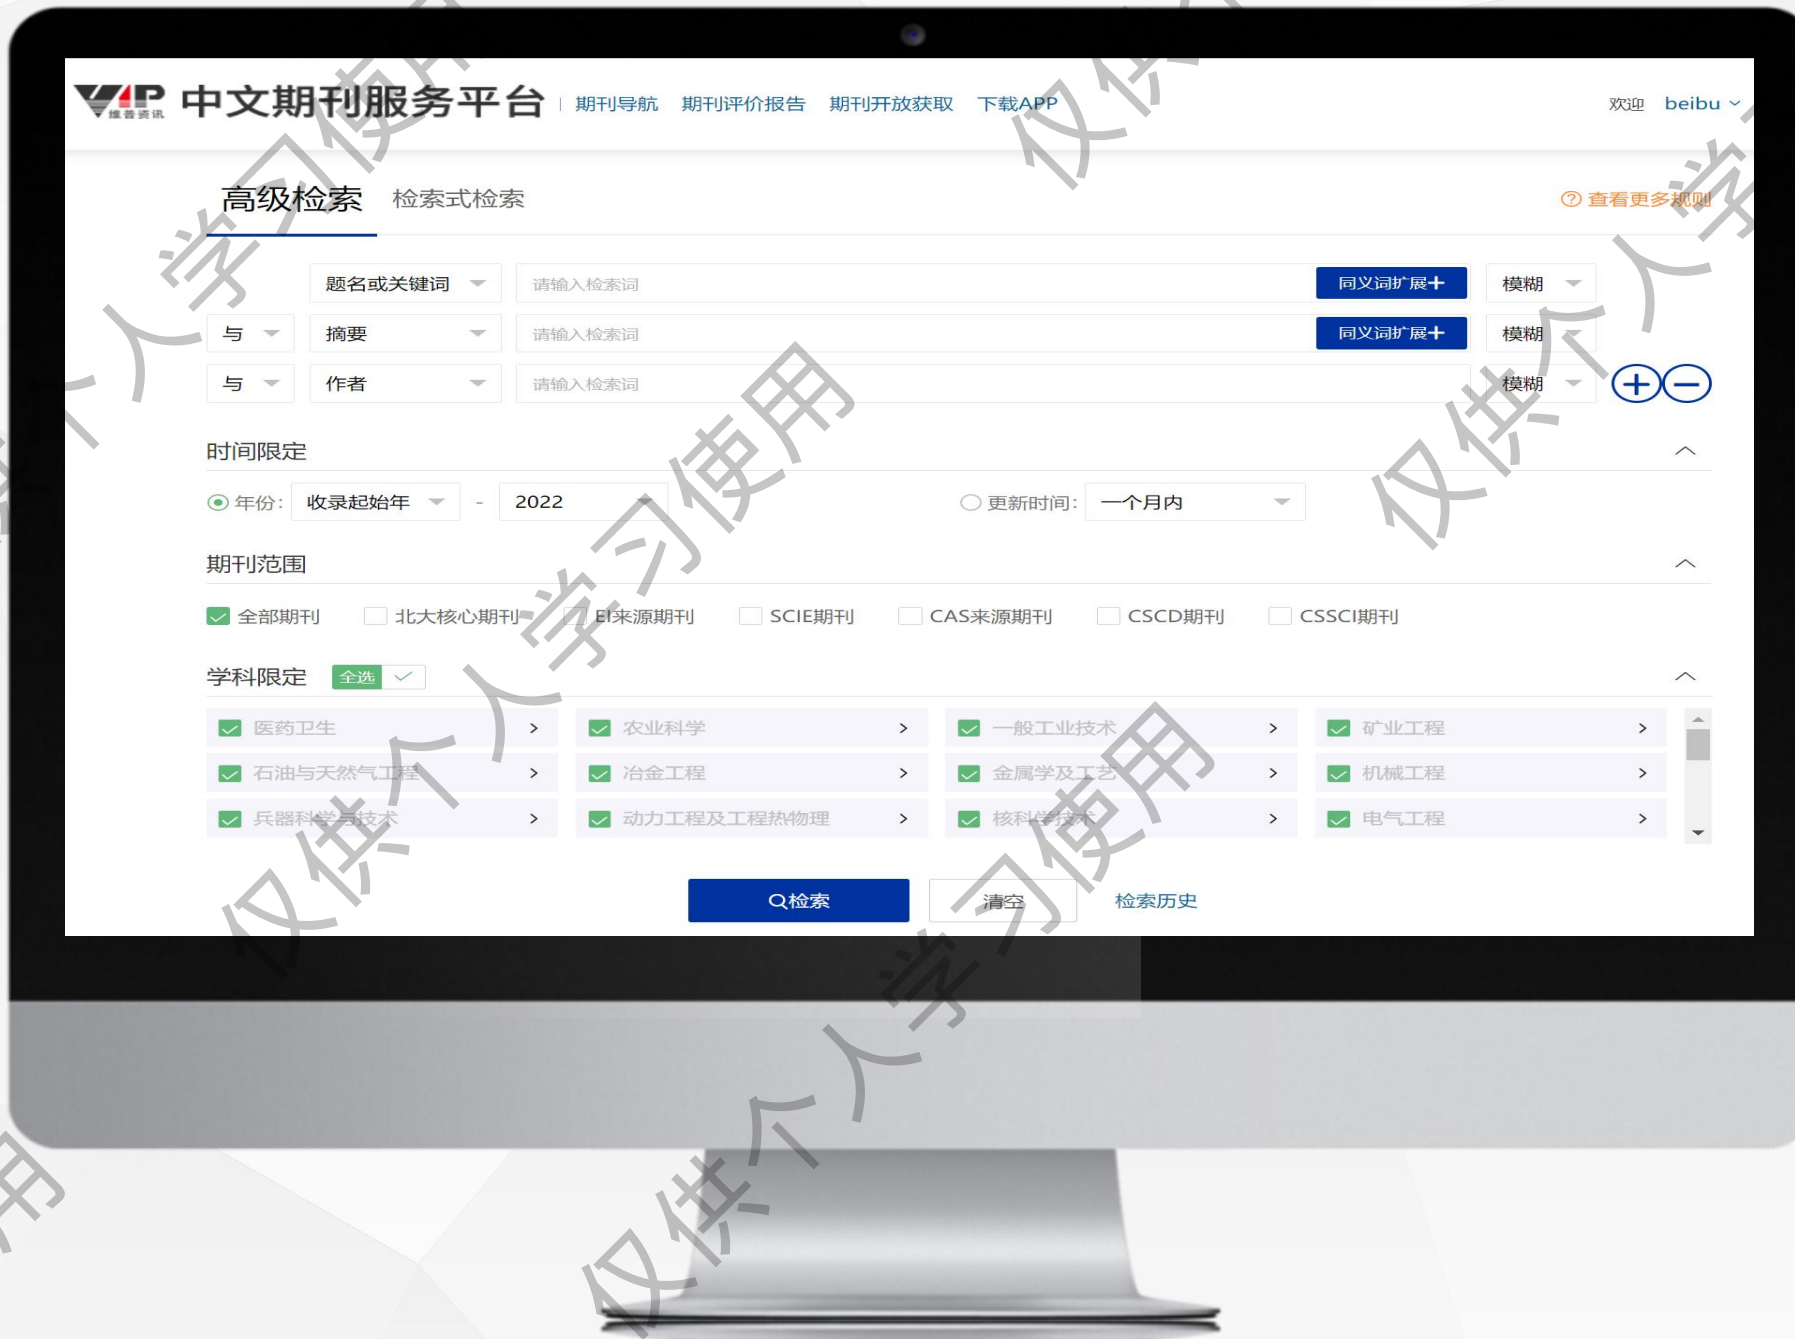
VIP 维普资讯 中文期刊服务平台 | 期刊导航 期刊评价报告 期刊开放获取 下载APP

欢迎 beibu

高级检索 检索式检索

查看更多规则

题名或关键词 请输入检索词 同义词扩展+ 模糊

与 摘要 请输入检索词 同义词扩展+ 模糊

与 作者 请输入检索词 模糊

时间限定

年份: 收录起始年 - 2022 更新时间: 一个月内

期刊范围

全部期刊 北大核心期刊 EI来源期刊 SCIE期刊 CAS来源期刊 CSCD期刊 CSSCI期刊

学科限定 全选

| 医药卫生 > | 农业科学 > | 一般工业技术 > | 矿业工程 > |
|---|---|---|---|
| 石油与天然气工程 > | 冶金工程 > | 金属学及工艺 > | 机械工程 > |
| 兵器科学与技术 > | 动力工程及工程热物理 > | 核科学技术 > | 电气工程 > |

Q检索 清空 检索历史

仅供个人学习使用 仅供个人学习使用 仅供个人学习使用 仅供个人学习使用